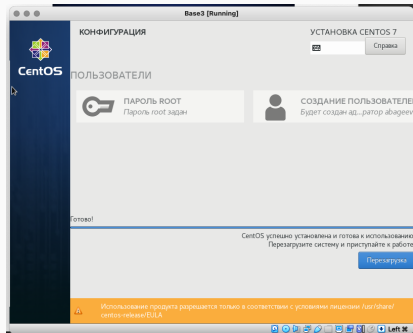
Base3 [Running]

КОНФИГУРАЦИЯ

УСТАНОВКА CENTOS 7

Справка

CentOS

ПОЛЬЗОВАТЕЛИ

ПАРОЛЬ ROOT
Пароль root задан

СОЗДАНИЕ ПОЛЬЗОВАТЕЛЕ
Будет создан ад...ратор abageev

Готово!

CentOS успешно установлена и готова к использовани
Перезагрузите систему и приступайте к работе

Перезагрузка

Использование продукта разрешается только в соответствии с условиями лицензии /usr/share/centos-release/EULA

Left ⌘